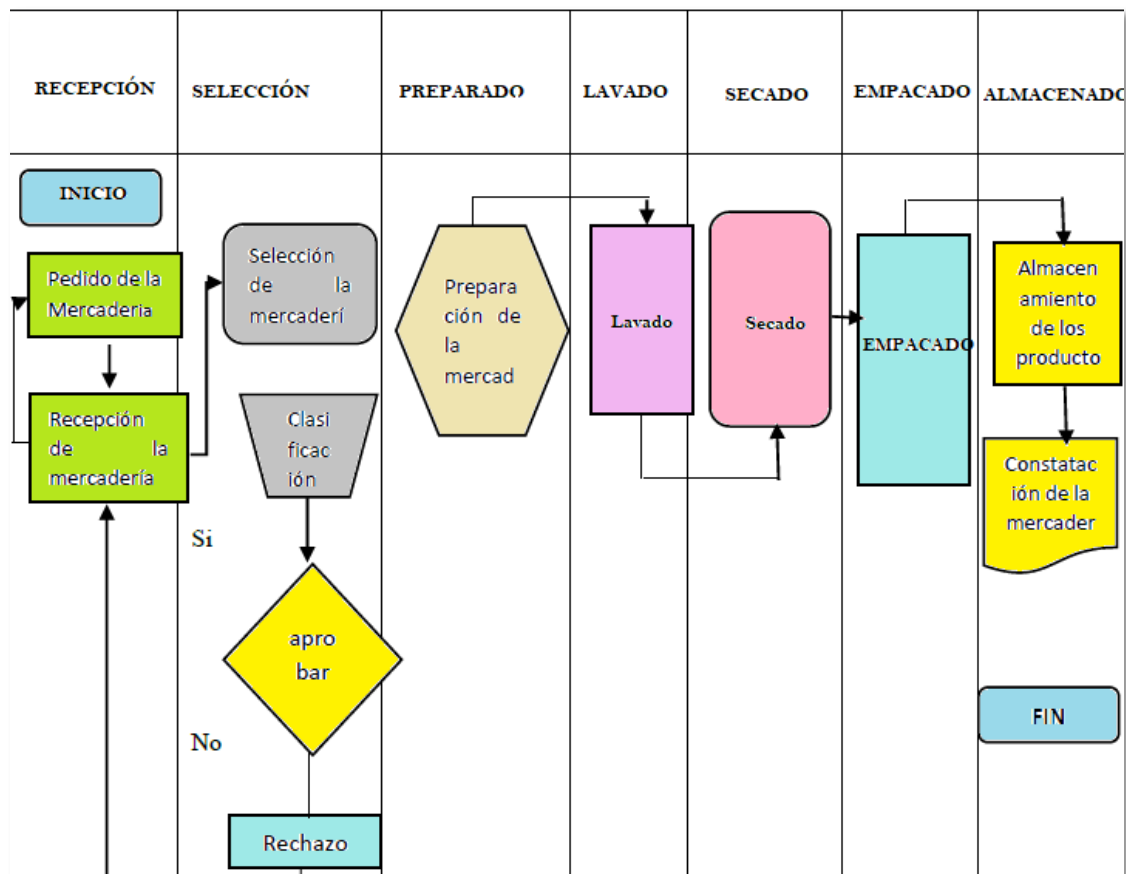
RECEPCIÓN

SELECCIÓN

PREPARADO

LAVADO

SECADO

EMPACADO

ALMACENADO

INICIO

Pedido de la Mercaderia

Recepción de la mercadería

Selección de la mercaderí

Clasificación

Si

aprobar

No

Rechazo

Preparación de la mercad

Lavado

Secado

EMPACADO

Almacenamiento de los producto

Constatación de la mercader

FIN